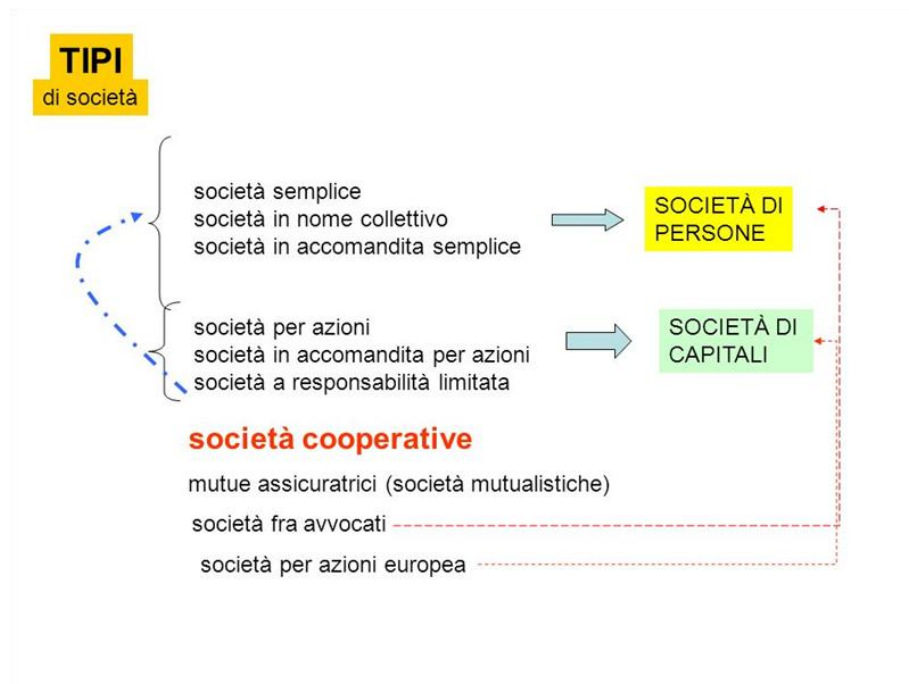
TIPI
di società

società semplice
società in nome collettivo
società in accomandita semplice

SOCIETÀ DI PERSONE

società per azioni
società in accomandita per azioni
società a responsabilità limitata

SOCIETÀ DI CAPITALI

società cooperative

mutue assicuratrici (società mutualistiche)

società fra avvocati

società per azioni europea